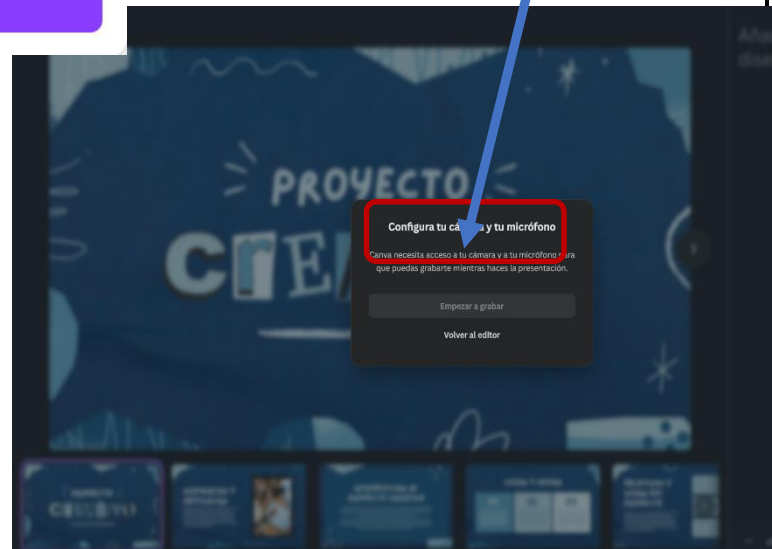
PROYECTO

CRE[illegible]

Configura tu c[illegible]ara y tu micrófono

Canva necesita acceso a tu cámara y a tu micrófono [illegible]ara que puedas grabarte mientras haces la presentación.

Empezar a grabar

Volver al editor

Añ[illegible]
dise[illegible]